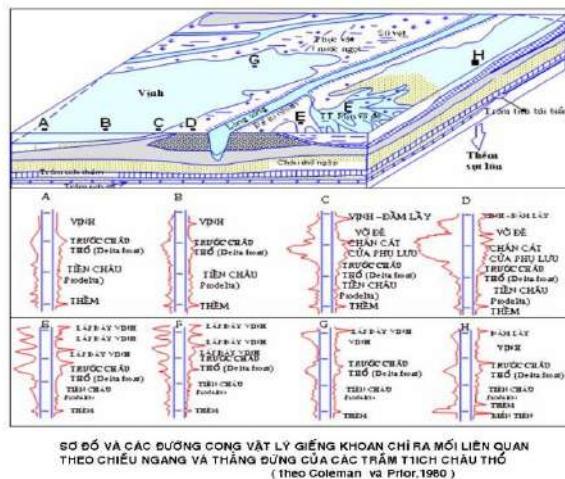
Thực vật nước ngọt
Sò vẹt
G
H
Vịnh
A
B
C
D
E
F
TT Phụ lưu
Thềm sụt lún
Chân thổ ngập
Trầm tích tái biển

A
VỊNH
TRƯỚC CHÂU THỔ (Delta front)
TIỀN CHÂU Prodelta
THỀM

B
VỊNH
TRƯỚC CHÂU THỔ (Delta front)
TIỀN CHÂU Prodelta
THỀM

C
VỊNH - ĐẦM LẦY
VỎ ĐÊ
CHẮN CÁT CỦA PHỤ LƯU
TRƯỚC CHÂU THỔ (Delta front)
TIỀN CHÂU Prodelta
THỀM

D
VỊNH - ĐẦM LẦY
VỎ ĐÊ
CHẮN CÁT CỦA PHỤ LƯU
TRƯỚC CHÂU THỔ (Delta front)
TIỀN CHÂU Prodelta
THỀM

E
LẤP ĐẦY VỊNH
LẤP ĐẦY VỊNH
TRƯỚC CHÂU THỔ (Delta front)
TIỀN CHÂU Prodelta
THỀM

F
LẤP ĐẦY VỊNH
LẤP ĐẦY VỊNH
LẤP ĐẦY VỊNH
TRƯỚC CHÂU THỔ (Delta front)
TIỀN CHÂU Prodelta
THỀM

G
LẤP ĐẦY VỊNH
VỊNH
TRƯỚC CHÂU THỔ (Delta front)
TIỀN CHÂU Prodelta
THỀM

H
ĐẦM LẦY
VỊNH
TRƯỚC CHÂU THỔ (Delta front)
TIỀN CHÂU Prodelta
THỀM
BIỂN TIẾN

SƠ ĐỒ VÀ CÁC ĐƯỜNG CONG VẬT LÝ GIẾNG KHOAN CHỈ RA MỐI LIÊN QUAN THEO CHIỀU NGANG VÀ THẲNG ĐỨNG CỦA CÁC TRẦM TÍCH CHÂU THỔ
( Theo Coleman và Prior,1980 )